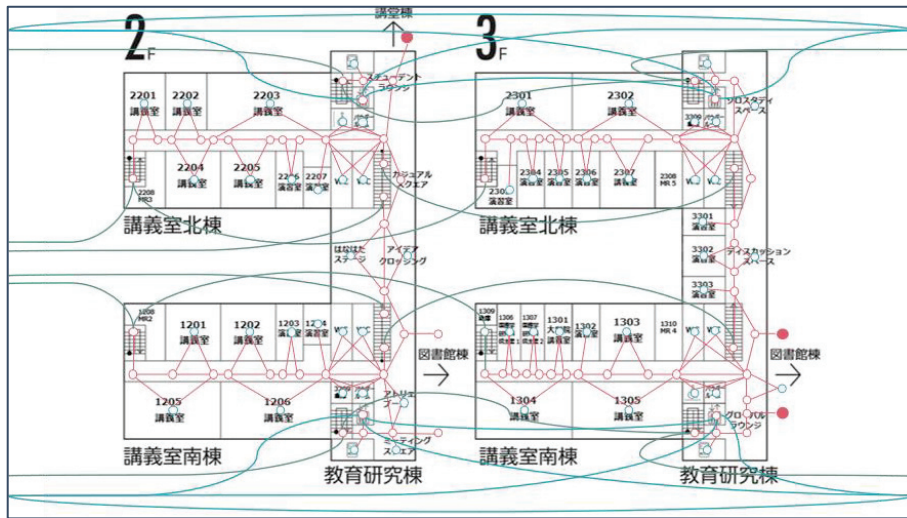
講堂棟

2F

2201
講義室

2202
講義室

2203
講義室

スチューデント
ラウンジ

2204
講義室

2205
講義室

2206
演習室

2207
演習室

2208
MR3

カジュアル
スクエア

講義室北棟

はなはた
ステージ

アイデア
クロッシング

2308
MR2

1201
講義室

1202
講義室

1203
演習室

1204
演習室

図書館棟

1205
講義室

1206
講義室

アトリエ
ゴーラ

ミーティング
スクエア

講義室南棟

教育研究棟

3F

2301
講義室

2302
講義室

プロスタディ
スペース

2303
演習室

2304
演習室

2305
演習室

2306
演習室

2307
演習室

2308
MR 5

講義室北棟

3301
演習室

3302
演習室

ディスカッション
スペース

3303
演習室

1309

1306

1307

1301
大講義室

1302
講義室

1303
講義室

1310
MR 4

図書館棟

1304
講義室

1305
講義室

グローバル
ラウンジ

講義室南棟

教育研究棟